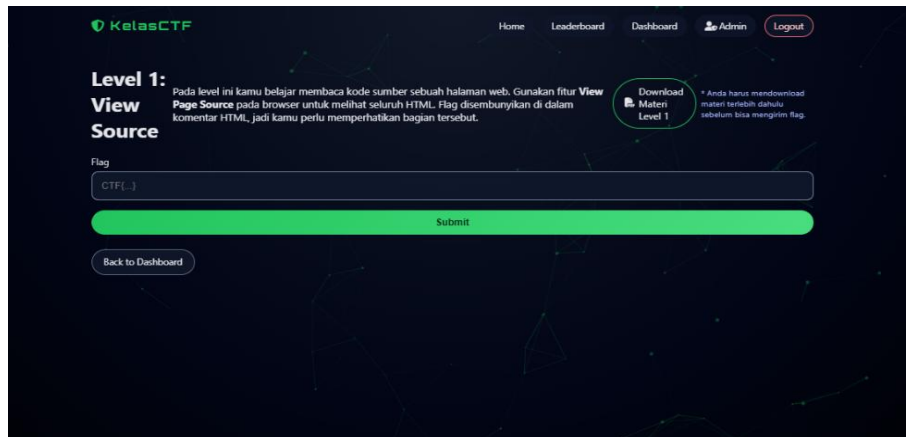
KelasCTF

Home Leaderboard Dashboard Admin Logout

Level 1: View Source

Pada level ini kamu belajar membaca kode sumber sebuah halaman web. Gunakan fitur **View Page Source** pada browser untuk melihat seluruh HTML. Flag disembunyikan di dalam komentar HTML, jadi kamu perlu memperhatikan bagian tersebut.

Download Materi Level 1

* Anda harus mendownload materi terlebih dahulu sebelum bisa mengirim flag.

Flag

CTF{...}

Submit

Back to Dashboard